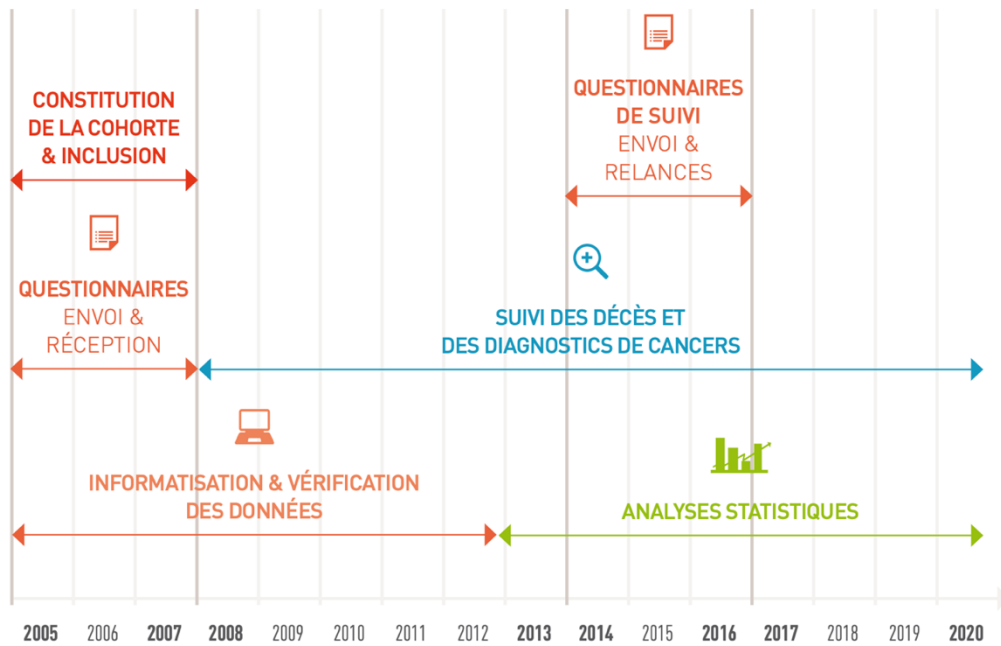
CONSTITUTION DE LA COHORTE & INCLUSION

QUESTIONNAIRES ENVOI & RÉCEPTION

QUESTIONNAIRES DE SUIVI ENVOI & RELANCES

SUIVI DES DÉCÈS ET DES DIAGNOSTICS DE CANCERS

INFORMATISATION & VÉRIFICATION DES DONNÉES

ANALYSES STATISTIQUES

2005 2006 2007 2008 2009 2010 2011 2012 2013 2014 2015 2016 2017 2018 2019 2020